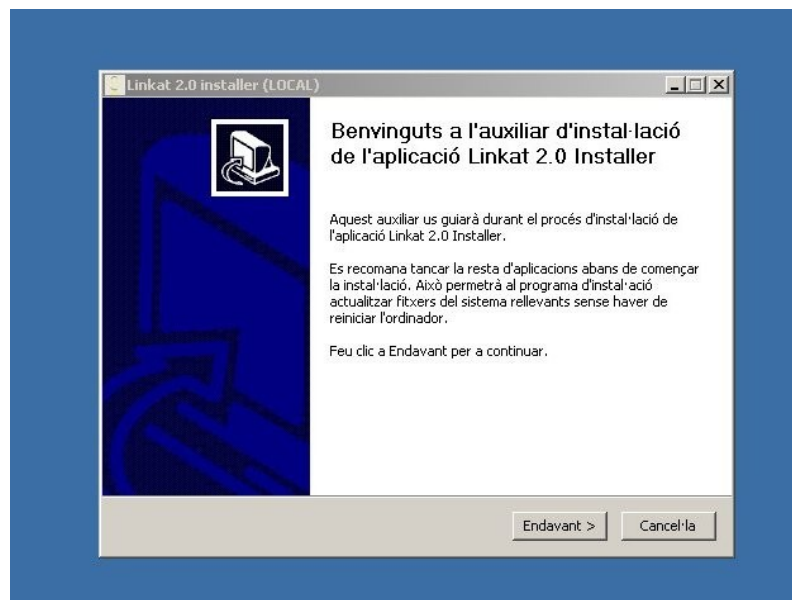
Linkat 2.0 installer (LOCAL)

Benvinguts a l'auxiliar d'instal·lació de l'aplicació Linkat 2.0 Installer

Aquest auxiliar us guiarà durant el procés d'instal·lació de l'aplicació Linkat 2.0 Installer.

Es recomana tancar la resta d'aplicacions abans de començar la instal·lació. Això permetrà al programa d'instal·lació actualitzar fitxers del sistema rellevants sense haver de reiniciar l'ordinador.

Feu clic a Endavant per a continuar.

Endavant >
Cancel·la